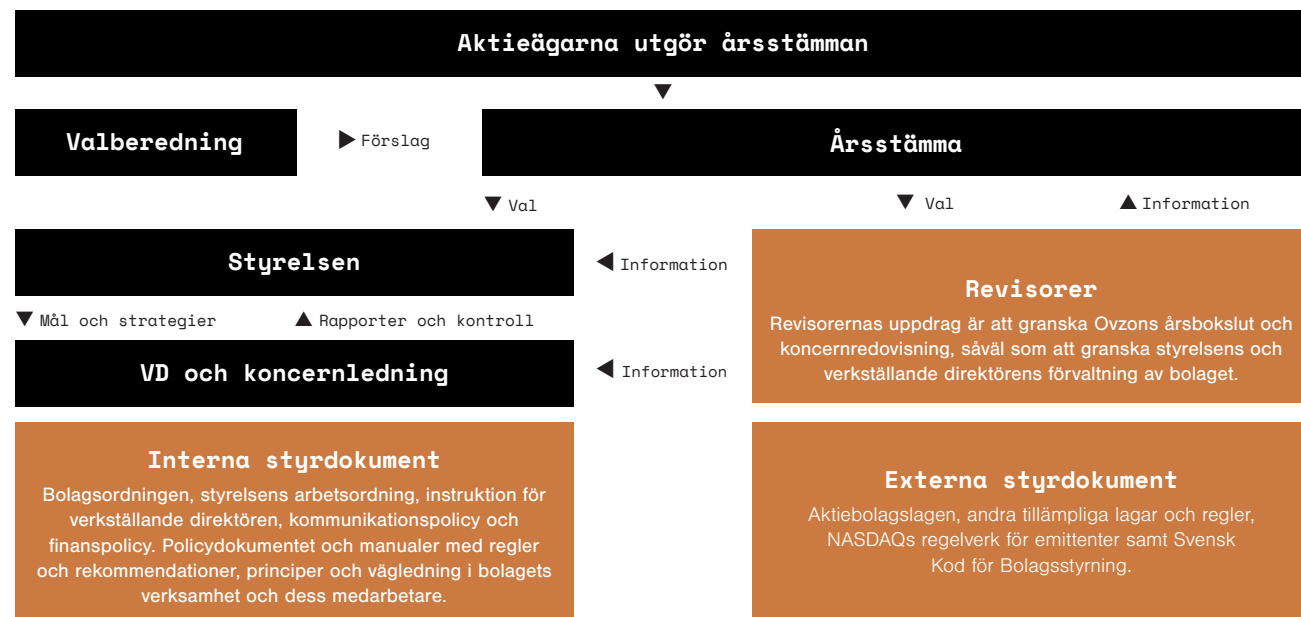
Aktieägarna utgör årsstämman

Valberedning

Förslag

Årsstämma

Val

Val

Information

Styrelsen

Information

Revisorer

Revisorernas uppdrag är att granska Ovzons årsbokslut och koncernredovisning, såväl som att granska styrelsens verkställande direktörens förvaltning av bolaget.

Mål och strategier

Rapporter och kontroll

VD och koncernledning

Information

Interna styrdokument

Bolagsordningen, styrelsens arbetsordning, instruktion för verkställande direktören, kommunikationspolicy och finanspolicy. Policydokumentet och manualer med regler och rekommendationer, principer och vägledning i bolagets verksamhet och dess medarbetare.

Externa styrdokument

Aktiebolagslagen, andra tillämpliga lagar och regler, NASDAQs regelverk för emittenter samt Svensk Kod för Bolagsstyrning.